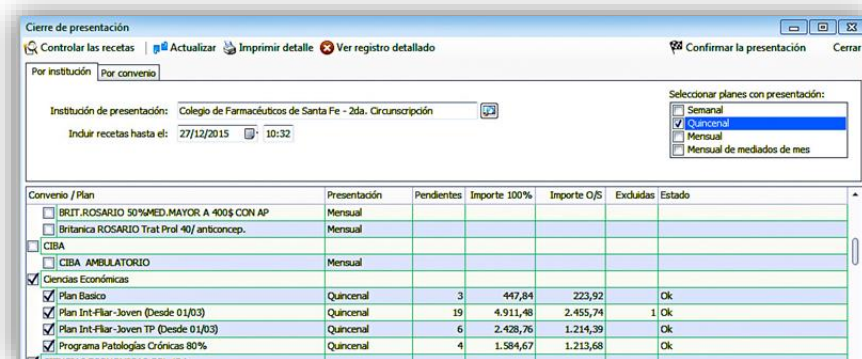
Cierre de presentación

Controlar las recetas | Actualizar Imprimir detalle Ver registro detallado Confirmar la presentación Cerrar

Por institución | Por convenio

Institución de presentación: Colegio de Farmacéuticos de Santa Fe - 2da. Circunscripción

Incluir recetas hasta el: 27/12/2015 10:32

Seleccionar planes con presentación:
Semanal
Quincenal
Mensual
Mensual de mediados de mes

| Convenio / Plan | Presentación | Pendientes | Importe 100% | Importe O/S | Excluidas | Estado |
|---|---|---|---|---|---|---|
| BRIT.ROSARIO 50%MED.MAYOR A 400$ CON AP | Mensual | | | | | |
| Britanica ROSARIO Trat Prol 40/ anticoncep. | Mensual | | | | | |
| CIBA | | | | | | |
| CIBA AMBULATORIO | Mensual | | | | | |
| Ciencias Económicas | | | | | | |
| Plan Basico | Quincenal | 3 | 447,84 | 223,92 | | Ok |
| Plan Int-Fliar-Joven (Desde 01/03) | Quincenal | 19 | 4.911,48 | 2.455,74 | 1 | Ok |
| Plan Int-Fliar-Joven TP (Desde 01/03) | Quincenal | 6 | 2.428,76 | 1.214,39 | | Ok |
| Programa Patologías Crónicas 80% | Quincenal | 4 | 1.584,67 | 1.213,68 | | Ok |